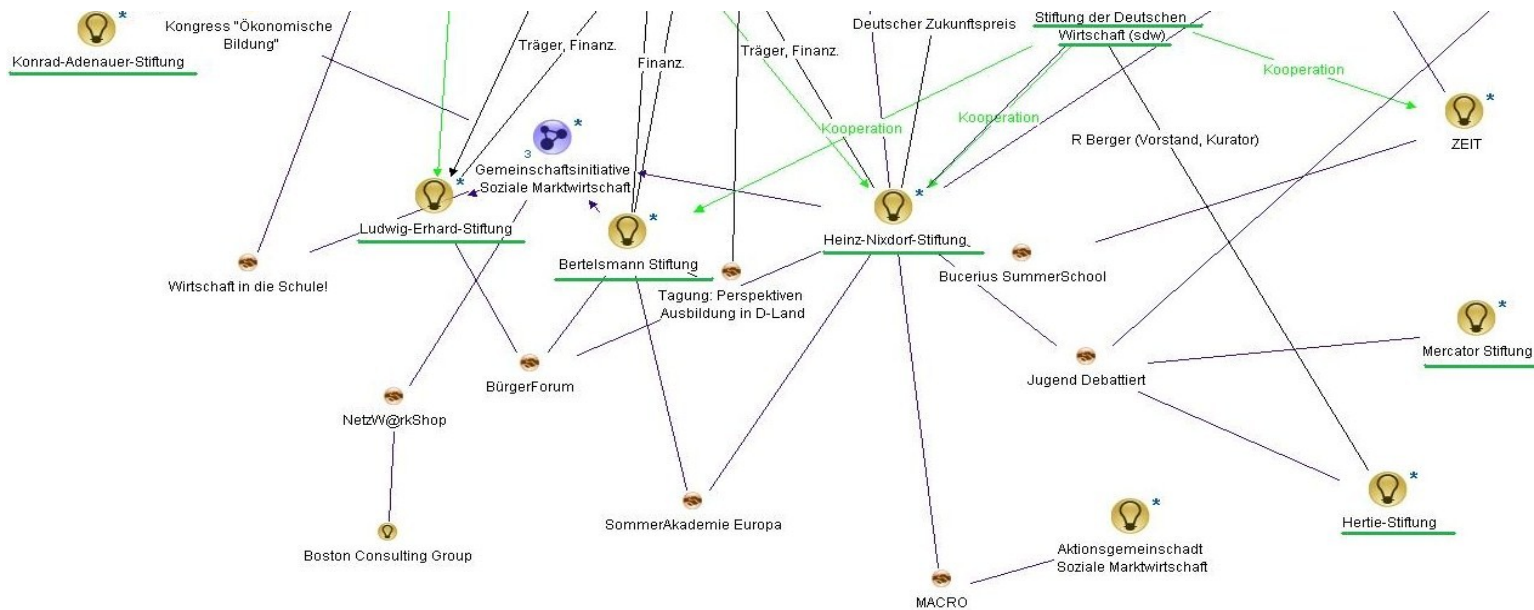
Konrad-Adenauer-Stiftung

Kongress "Ökonomische Bildung"

Träger, Finanz.

Finanz.

Träger, Finanz.

Deutscher Zukunftspreis

Stiftung der Deutschen Wirtschaft (sdw)

Kooperation

ZEIT

Kooperation

Kooperation

R Berger (Vorstand, Kurator)

3

Gemeinschaftsinitiative Soziale Marktwirtschaft

Ludwig-Erhard-Stiftung

Bertelsmann Stiftung

Heinz-Nixdorf-Stiftung

Bucerius SummerSchool

Wirtschaft in die Schule!

Tagung: Perspektiven Ausbildung in D-Land

Mercator Stiftung

BürgerForum

Jugend Debattiert

NetzW@rkShop

SommerAkademie Europa

Hertie-Stiftung

Boston Consulting Group

Aktionsgemeinschadt Soziale Marktwirtschaft

MACRO